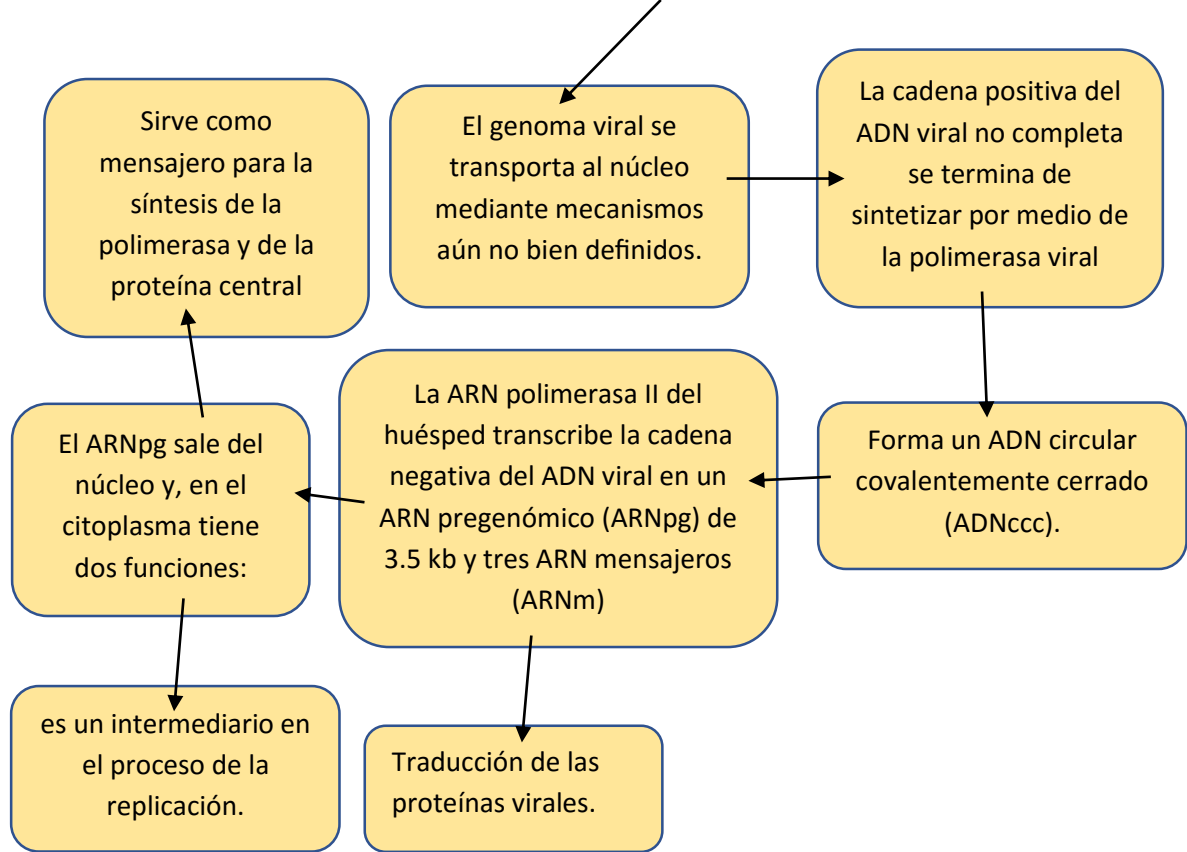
Sirve como mensajero para la síntesis de la polimerasa y de la proteína central

El genoma viral se transporta al núcleo mediante mecanismos aún no bien definidos.

La cadena positiva del ADN viral no completa se termina de sintetizar por medio de la polimerasa viral

Forma un ADN circular covalentemente cerrado (ADNccc).

La ARN polimerasa II del huésped transcribe la cadena negativa del ADN viral en un ARN pregenómico (ARNpg) de 3.5 kb y tres ARN mensajeros (ARNm)

El ARNpg sale del núcleo y, en el citoplasma tiene dos funciones:

es un intermediario en el proceso de la replicación.

Traducción de las proteínas virales.